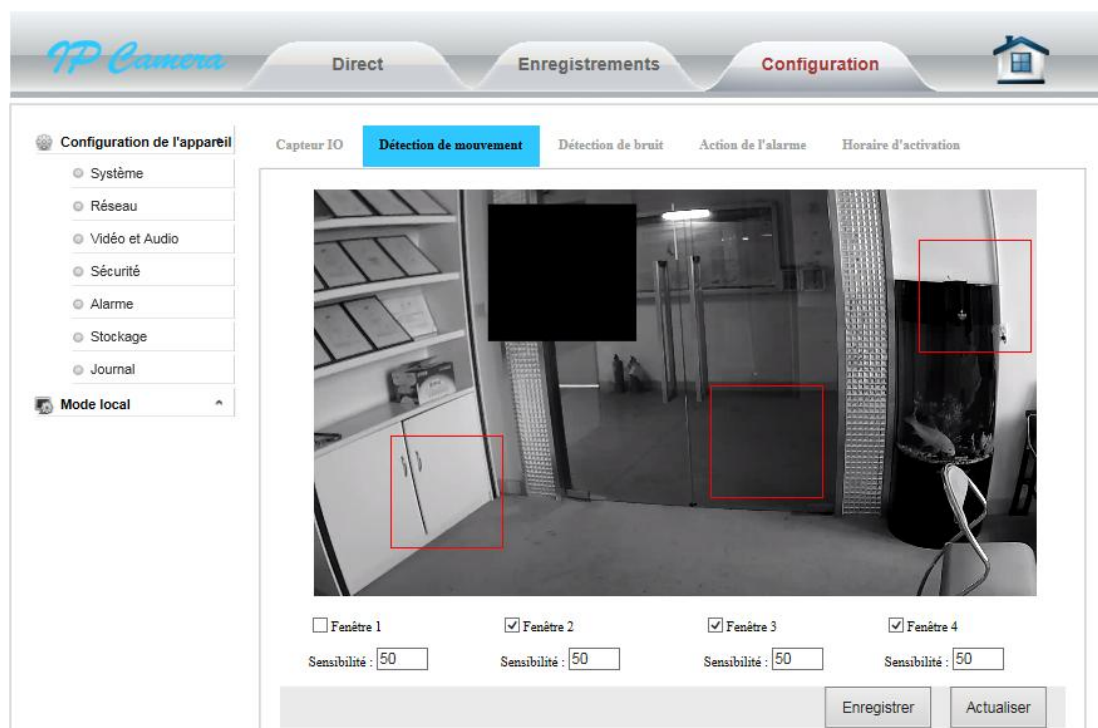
IP Camera

Direct

Enregistrements

Configuration

Configuration de l'appareil

Système

Réseau

Vidéo et Audio

Sécurité

Alarme

Stockage

Journal

Mode local

Capteur IO

Détection de mouvement

Détection de bruit

Action de l'alarme

Horaire d'activation

Fenêtre 1

Fenêtre 2

Fenêtre 3

Fenêtre 4

Sensibilité : 50

Sensibilité : 50

Sensibilité : 50

Sensibilité : 50

Enregistrer

Actualiser